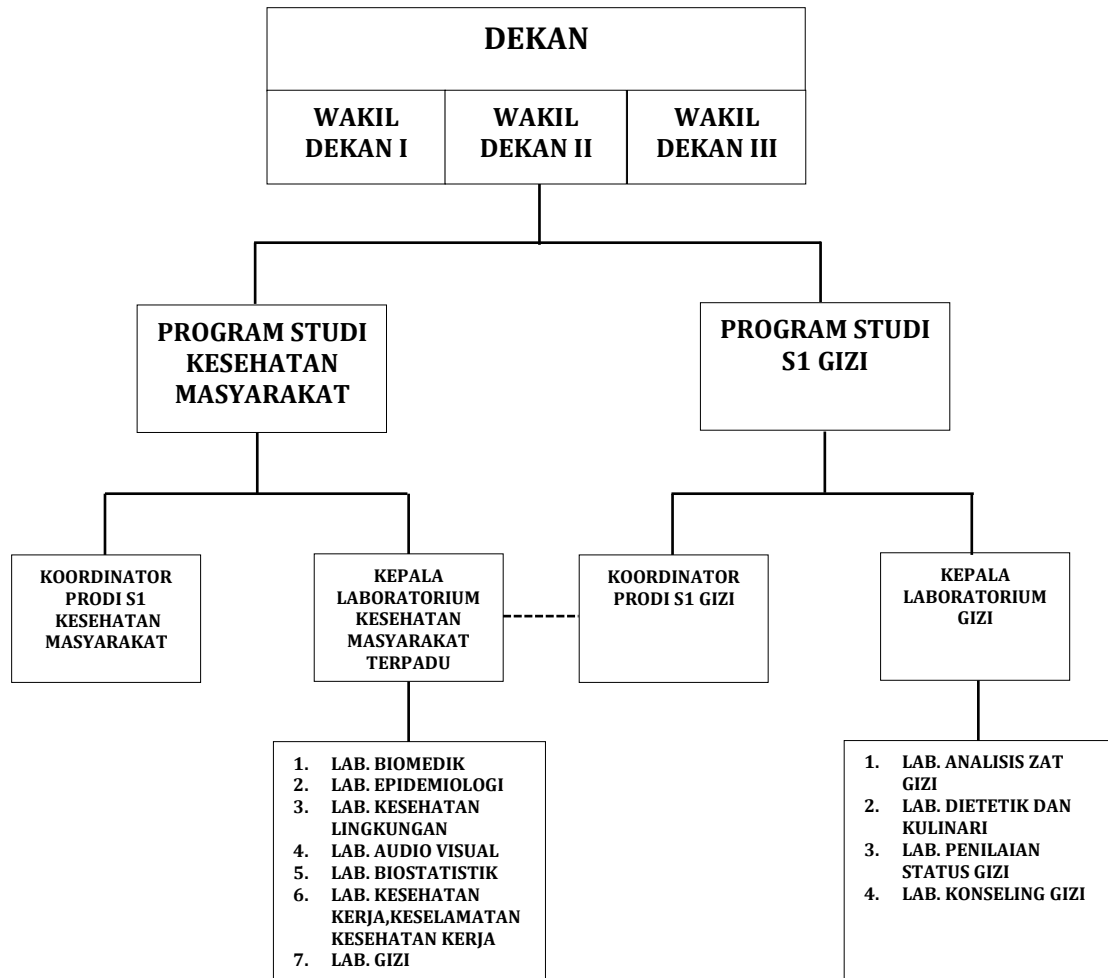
DEKAN

WAKIL DEKAN I

WAKIL DEKAN II

WAKIL DEKAN III

PROGRAM STUDI KESEHATAN MASYARAKAT

PROGRAM STUDI S1 GIZI

KOORDINATOR PRODI S1 KESEHATAN MASYARAKAT

KEPALA LABORATORIUM KESEHATAN MASYARAKAT TERPADU

KOORDINATOR PRODI S1 GIZI

KEPALA LABORATORIUM GIZI

1. LAB. BIOMEDIK
2. LAB. EPIDEMIOLOGI
3. LAB. KESEHATAN LINGKUNGAN
4. LAB. AUDIO VISUAL
5. LAB. BIOSTATISTIK
6. LAB. KESEHATAN KERJA,KESELAMATAN KESEHATAN KERJA
7. LAB. GIZI

1. LAB. ANALISIS ZAT GIZI
2. LAB. DIETETIK DAN KULINARI
3. LAB. PENILAIAN STATUS GIZI
4. LAB. KONSELING GIZI